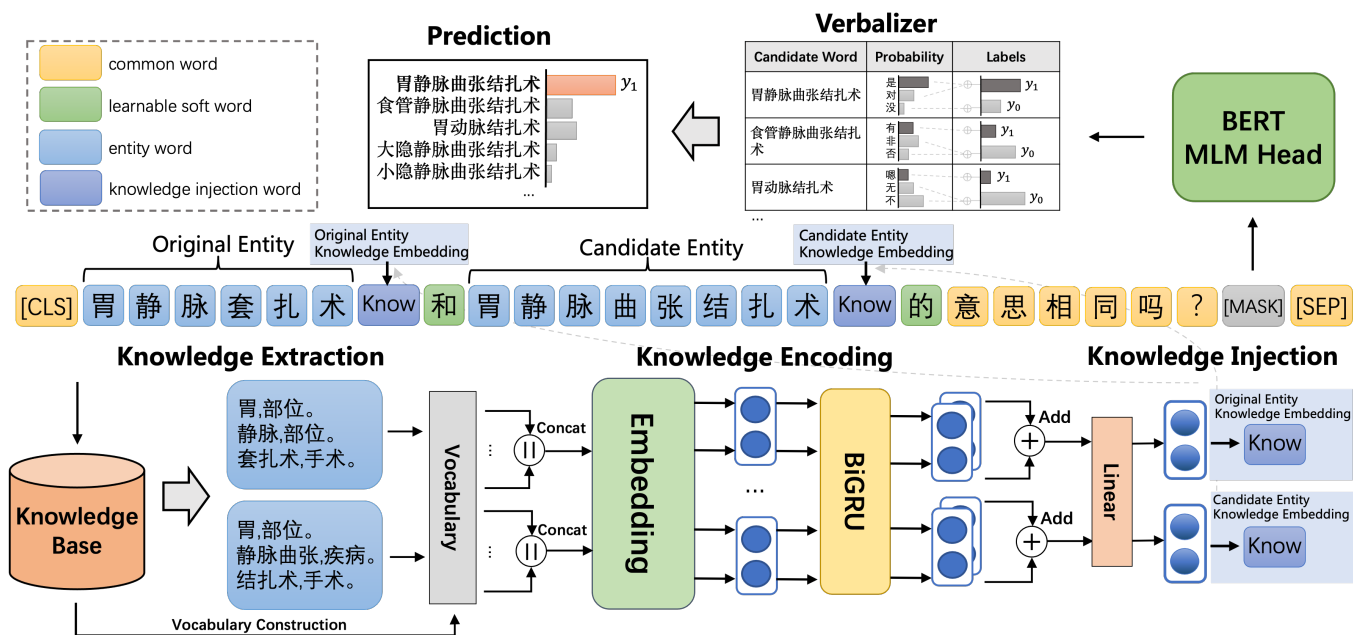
common word
learnable soft word
entity word
knowledge injection word

Prediction

胃静脉曲张结扎术 $y_1$
食管静脉曲张结扎术
胃动脉结扎术
大隐静脉曲张结扎术
小隐静脉曲张结扎术
...

Verbalizer

| Candidate Word | Probability | Labels |
|---|---|---|
| 胃静脉曲张结扎术 | 是 对 没 | $y_1$ $y_0$ |
| 食管静脉曲张结扎术 | 有 非 否 | $y_1$ $y_0$ |
| 胃动脉结扎术 | 嗯 无 不 | $y_1$ $y_0$ |
| ... | | |

BERT MLM Head

Original Entity
Original Entity Knowledge Embedding
Candidate Entity
Candidate Entity Knowledge Embedding

[CLS] 胃 静 脉 套 扎 术 Know 和 胃 静 脉 曲 张 结 扎 术 Know 的 意 思 相 同 吗 ？ [MASK] [SEP]

Knowledge Extraction
Knowledge Encoding
Knowledge Injection

Knowledge Base

胃,部位。
静脉,部位。
套扎术,手术。

胃,部位。
静脉曲张,疾病。
结扎术,手术。

Vocabulary
Concat
Concat
Embedding
...
BiGRU
Add
Add
Linear

Original Entity Knowledge Embedding
Know
Candidate Entity Knowledge Embedding
Know

Vocabulary Construction